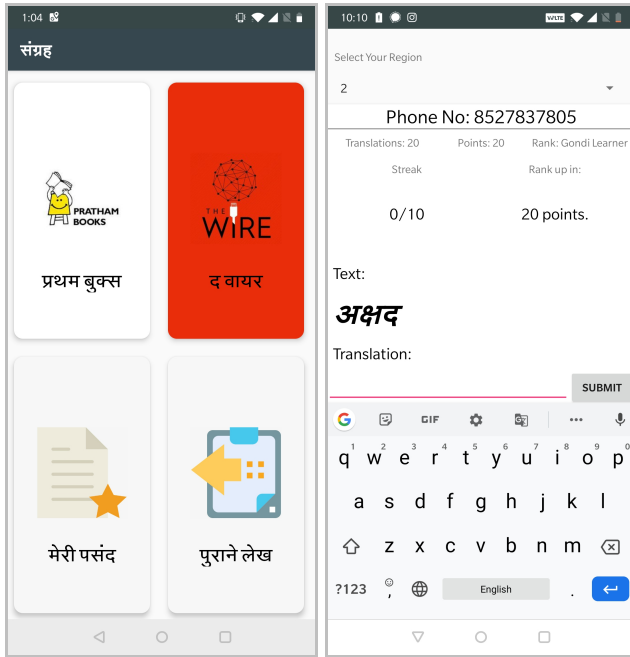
1:04

संग्रह

PRATHAM BOOKS

प्रथम बुक्स

THE WIRE

द वायर

मेरी पसंद

पुराने लेख

10:10

VoLTE

Select Your Region

2

Phone No: 8527837805

Translations: 20

Points: 20

Rank: Gondi Learner

Streak

Rank up in:

0/10

20 points.

Text:

अक्षद

Translation:

SUBMIT

GIF

q w e r t y u i o p

1 2 3 4 5 6 7 8 9 0

a s d f g h j k l

z x c v b n m

?123

English

.